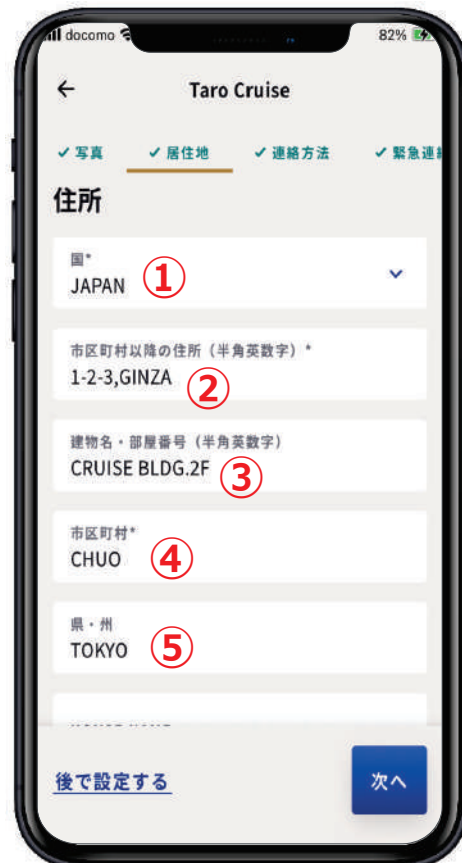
docomo 82%

←
Taro Cruise

✓ 写真 ✓ 居住地 ✓ 連絡方法 ✓ 緊急連絡

住所

国*
JAPAN ①

市区町村以降の住所（半角英数字）*
1-2-3,GINZA ②

建物名・部屋番号（半角英数字）
CRUISE BLDG.2F ③

市区町村*
CHUO ④

県・州
TOKYO ⑤

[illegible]

後で設定する
次へ